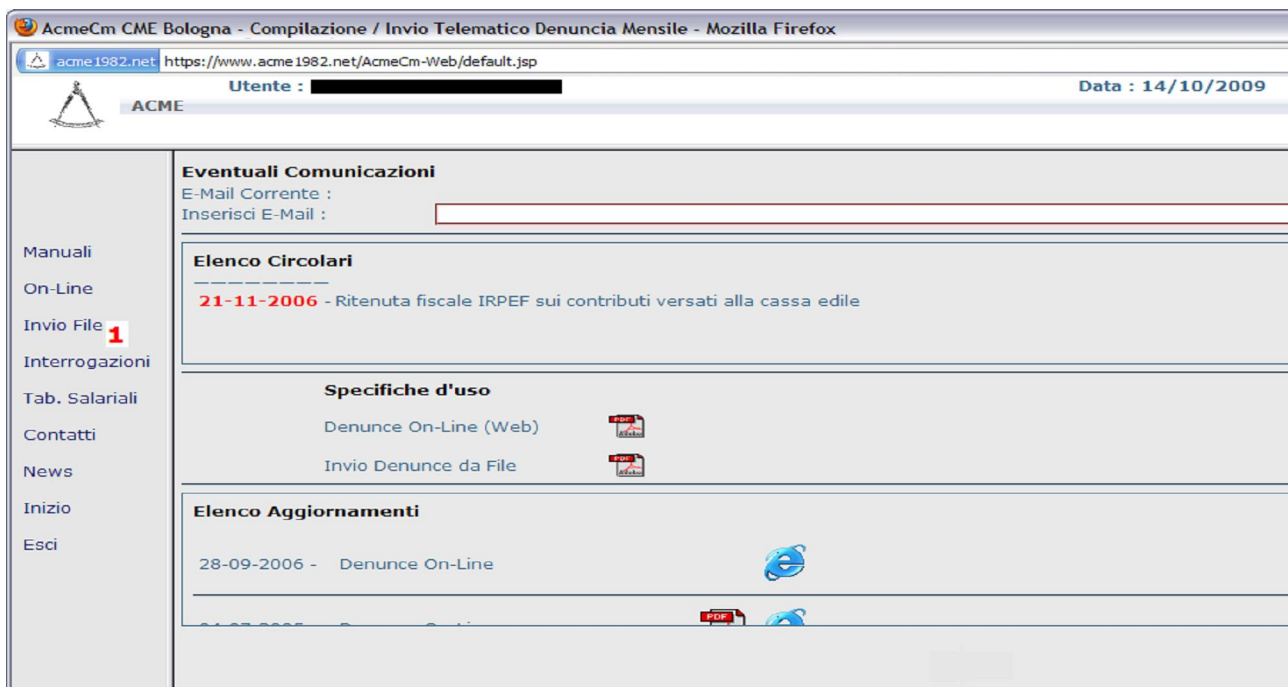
AcmeCm CME Bologna - Compilazione / Invio Telematico Denuncia Mensile - Mozilla Firefox

acme1982.net https://www.acme1982.net/AcmeCm-Web/default.jsp

Utente : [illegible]

Data : 14/10/2009

ACME

Manuali
On-Line
Invio File 1
Interrogazioni
Tab. Salariali
Contatti
News
Inizio
Esci

Eventuali Comunicazioni
E-Mail Corrente :
Inserisci E-Mail :

Elenco Circolari
21-11-2006 - Ritenuta fiscale IRPEF sui contributi versati alla cassa edile

Specifiche d'uso
Denunce On-Line (Web) PDF
Invio Denunce da File PDF

Elenco Aggiornamenti
28-09-2006 - Denunce On-Line

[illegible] PDF